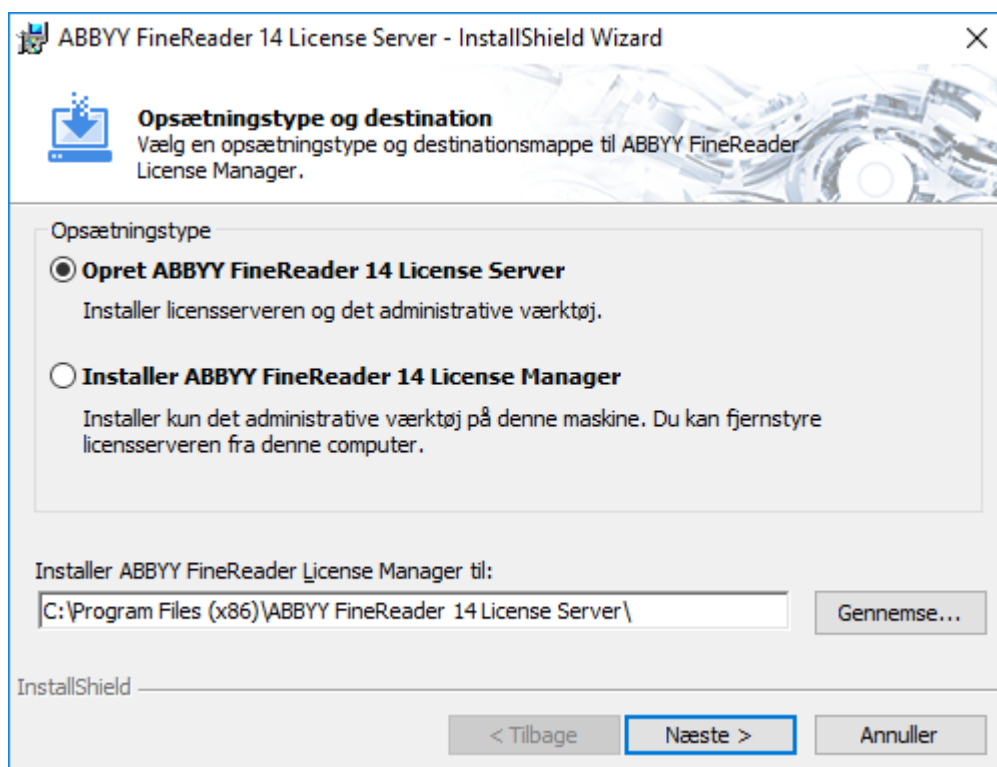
ABBYY FineReader 14 License Server - InstallShield Wizard

Opsætningstype og destination
Vælg en opsætningstype og destinationsmappe til ABBYY FineReader License Manager.

Opsætningstype

Opret ABBYY FineReader 14 License Server

Installer licensserveren og det administrative værktøj.

Installer ABBYY FineReader 14 License Manager

Installer kun det administrative værktøj på denne maskine. Du kan fjernstyre licensserveren fra denne computer.

Installer ABBYY FineReader License Manager til:

C:\Program Files (x86)\ABBYY FineReader 14 License Server\

Gennemse...

InstallShield

< Tilbage

Næste >

Annuller